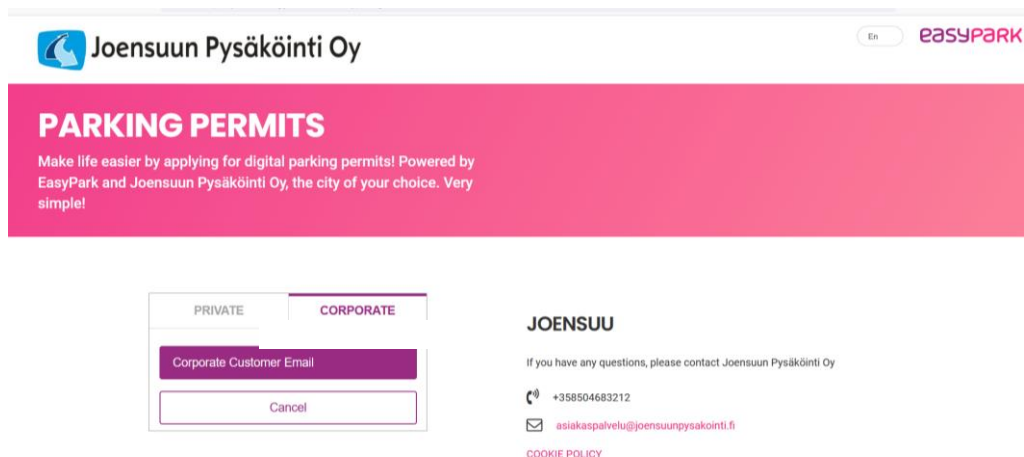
Joensuun Pysäköinti Oy

En

easypark

PARKING PERMITS

Make life easier by applying for digital parking permits! Powered by EasyPark and Joensuun Pysäköinti Oy, the city of your choice. Very simple!

PRIVATE

CORPORATE

Corporate Customer Email

Cancel

JOENSUU

If you have any questions, please contact Joensuun Pysäköinti Oy

+358504683212

asiakaspalvelu@joensuunpysakointi.fi

COOKIE POLICY